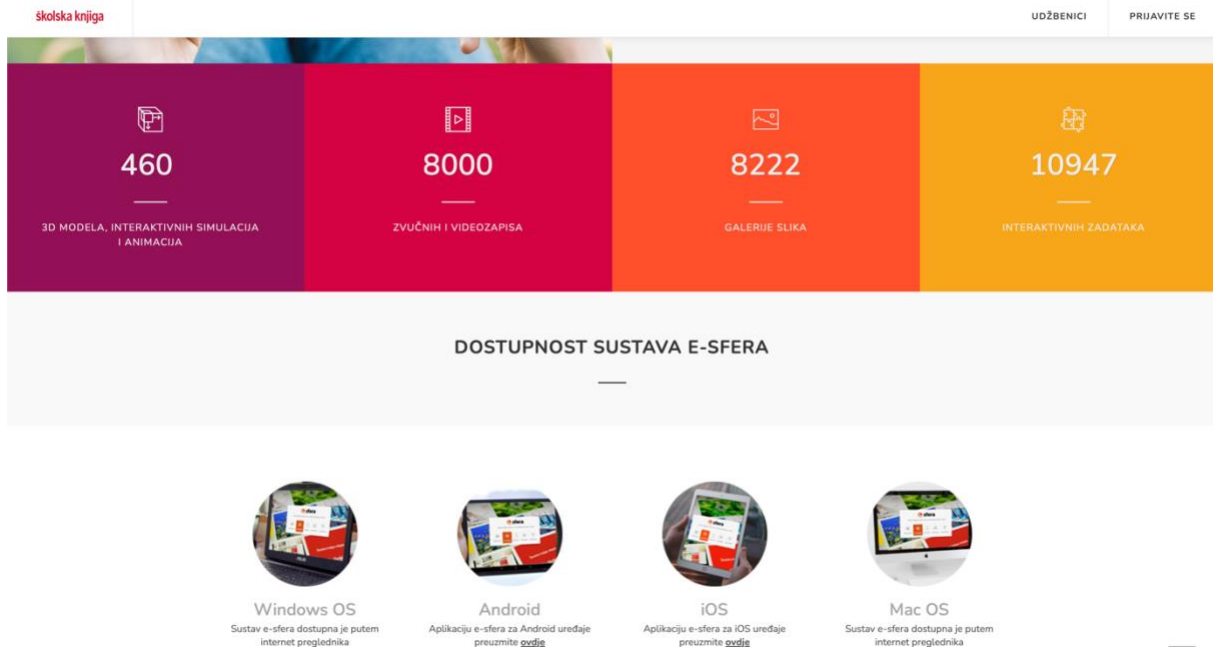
školska knjiga

UDŽBENICI

PRIJAVITE SE

460

3D MODELA, INTERAKTIVNIH SIMULACIJA I ANIMACIJA

8000

ZVUČNIH I VIDEOZAPISA

8222

GALERIJE SLIKA

10947

INTERAKTIVNIH ZADATAKA

DOSTUPNOST SUSTAVA E-SFERA

Windows OS

Sustav e-sfera dostupna je putem internet preglednika

Android

Aplikaciju e-sfera za Android uređaje preuzmite ovdje

iOS

Aplikaciju e-sfera za iOS uređaje preuzmite ovdje

Mac OS

Sustav e-sfera dostupna je putem internet preglednika